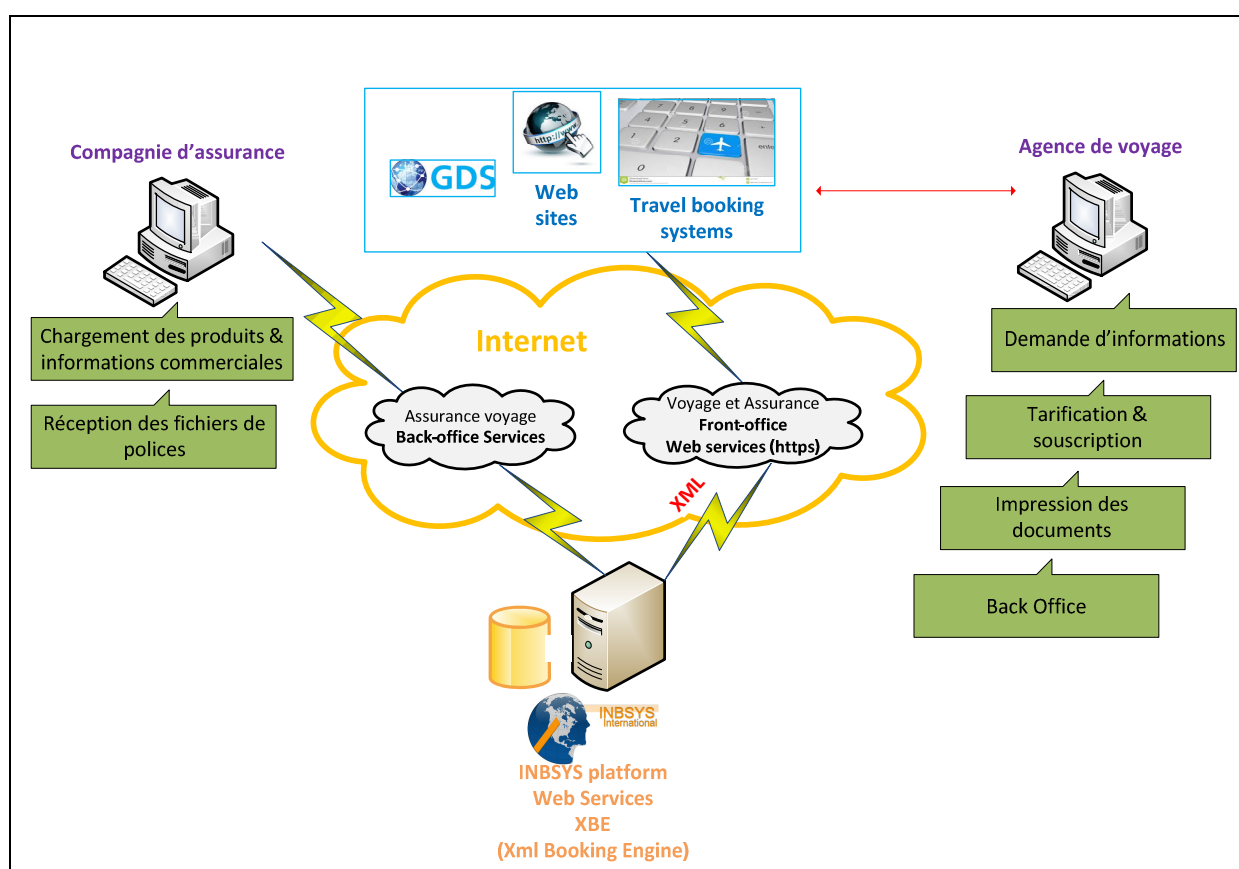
Compagnie d'assurance

Chargement des produits & informations commerciales

Réception des fichiers de polices

GDS

http://www

Web sites

Travel booking systems

Agence de voyage

Demande d'informations

Tarification & souscription

Impression des documents

Back Office

Internet

Assurance voyage
Back-office Services

Voyage et Assurance
Front-office
Web services (https)

XML

INBSYS International

INBSYS platform
Web Services
XBE
(Xml Booking Engine)